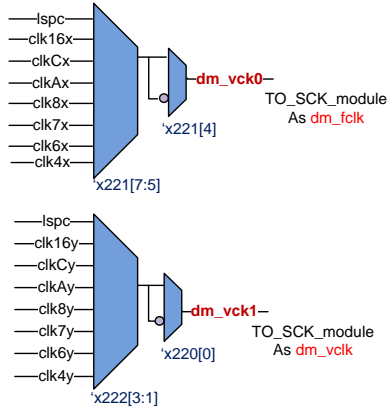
lspc
clk16x
clkCx
clkAx
clk8x
clk7x
clk6x
clk4x
'x221[7:5]
'x221[4]
dm_vck0
TO_SCK_module
As dm_fclk

lspc
clk16y
clkCy
clkAy
clk8y
clk7y
clk6y
clk4y
'x222[3:1]
'x220[0]
dm_vck1
TO_SCK_module
As dm_vclk